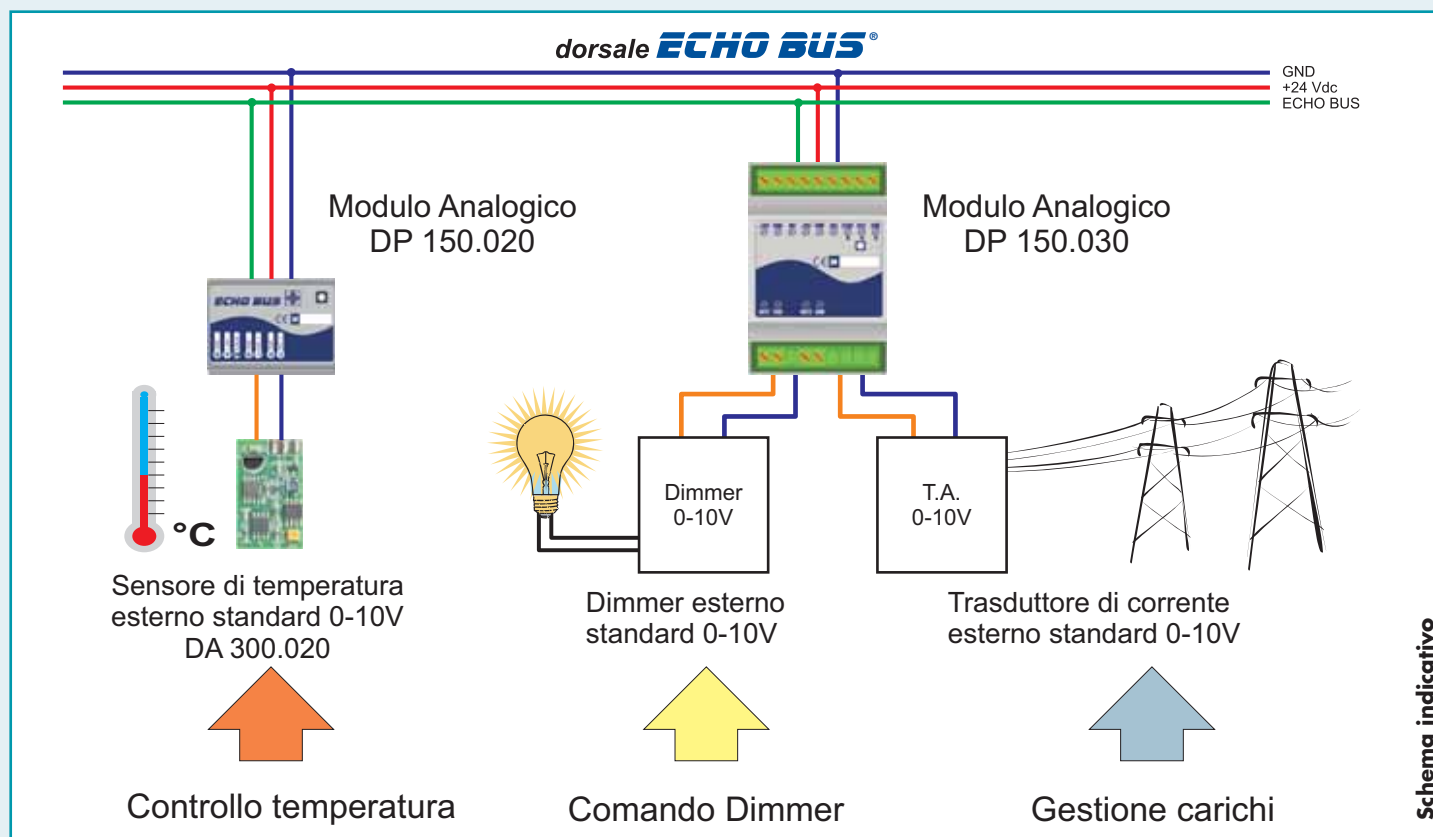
dorsale ECHO BUS®

GND
+24 Vdc
ECHO BUS

Modulo Analogico
DP 150.020

Modulo Analogico
DP 150.030

ECHO BUS

°C

Dimmer
0-10V

T.A.
0-10V

Sensore di temperatura
esterno standard 0-10V
DA 300.020

Dimmer esterno
standard 0-10V

Trasduttore di corrente
esterno standard 0-10V

Controllo temperatura

Comando Dimmer

Gestione carichi

Schema indicativo